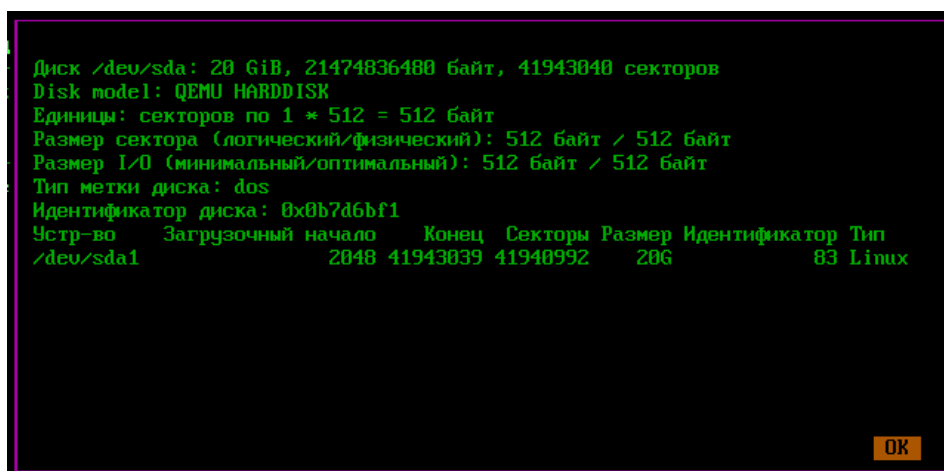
Диск /dev/sda: 20 GiB, 21474836480 байт, 41943040 секторов
Disk model: QEMU HARDDISK
Единицы: секторов по 1 * 512 = 512 байт
Размер сектора (логический/физический): 512 байт / 512 байт
Размер I/O (минимальный/оптимальный): 512 байт / 512 байт
Тип метки диска: dos
Идентификатор диска: 0x0b7d6bf1

| Устр-во | Загрузочный | начало | Конец | Секторы | Размер | Идентификатор | Тип |
|---|---|---|---|---|---|---|---|
| /dev/sda1 | | 2048 | 41943039 | 41940992 | 20G | 83 | Linux |

OK